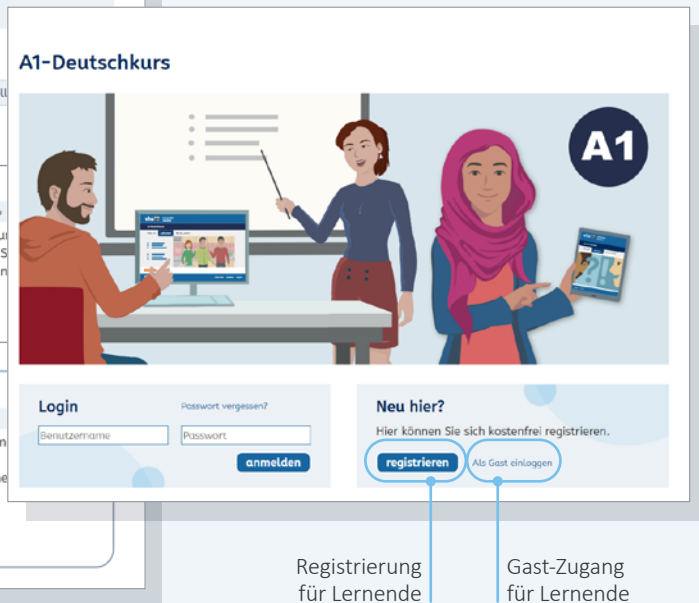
A1-Deutschkurs

A1

Login
Passwort vergessen?
Benutzername
Passwort
anmelden

Neu hier?
Hier können Sie sich kostenfrei registrieren.
registrieren
Als Gast einloggen

Registrierung für Lernende

Gast-Zugang für Lernende